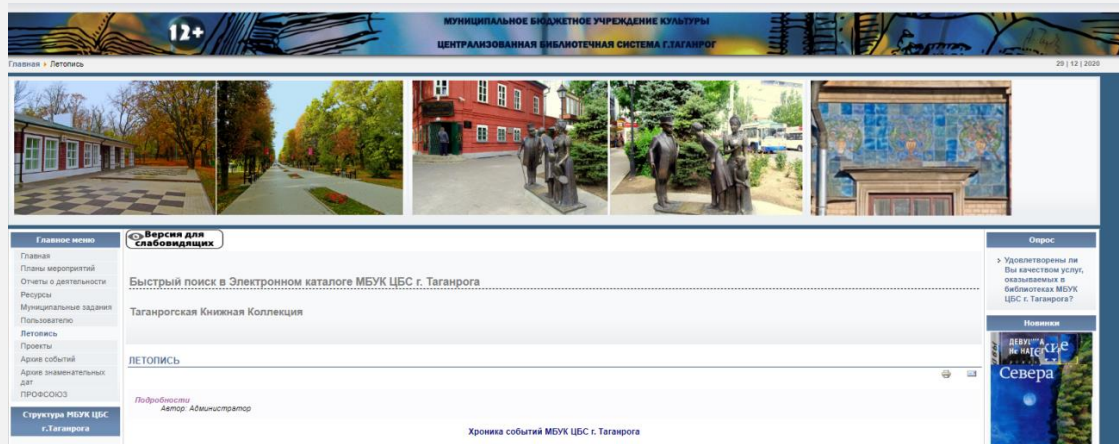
12+

МУНИЦИПАЛЬНОЕ БЮДЖЕТНОЕ УЧРЕЖДЕНИЕ КУЛЬТУРЫ

ЦЕНТРАЛИЗОВАННАЯ БИБЛИОТЕЧНАЯ СИСТЕМА Г.ТАГАНРОГ

Главная › Летопись

29 | 12 | 2020

Главное меню

Главная
Планы мероприятий
Отчеты о деятельности
Ресурсы
Муниципальные задания
Пользователю
Летопись
Проекты
Архив событий
Архив знаменательных дат
ПРОФСОЮЗ

Структура МБУК ЦБС г.Таганрога

Версия для слабовидящих

Быстрый поиск в Электронном каталоге МБУК ЦБС г. Таганрога

Таганрогская Книжная Коллекция

ЛЕТОПИСЬ

Подробности
Автор: Администратор

Хроника событий МБУК ЦБС г. Таганрога

Опрос

› Удовлетворены ли Вы качеством услуг, оказываемых в библиотеках МБУК ЦБС г. Таганрога?

Новинки

ДЕВУШКА НЕ НА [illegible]

Севера